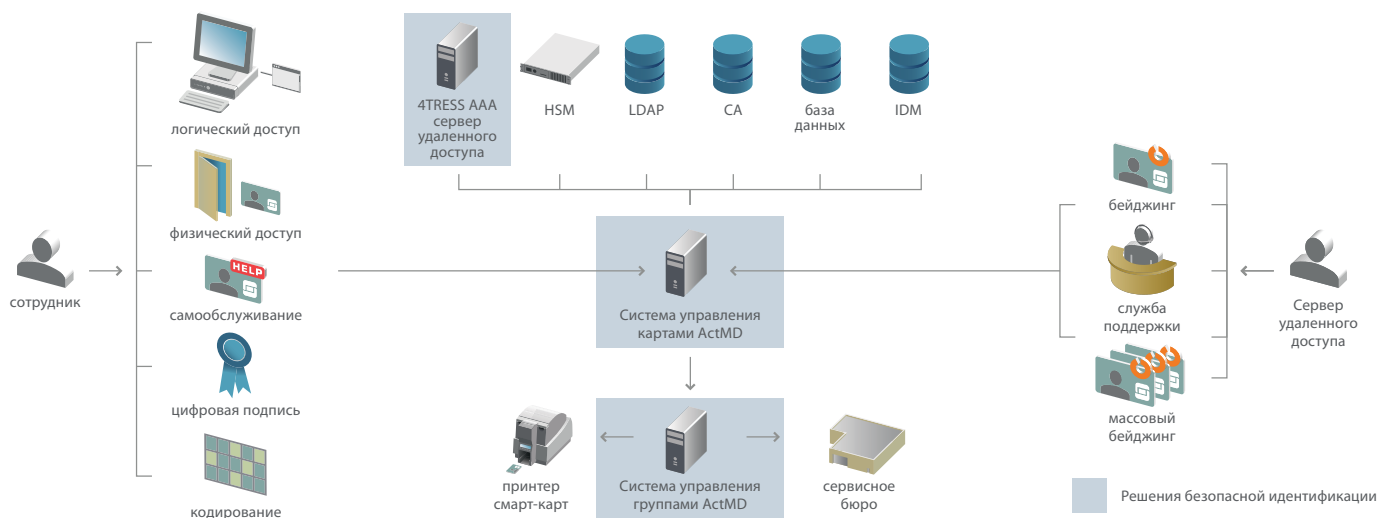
логический доступ

физический доступ

HELP

самообслуживание

цифровая подпись

кодирование

сотрудник

4TRESS AAA сервер удаленного доступа

HSM

LDAP

CA

база данных

IDM

Система управления картами ActMD

принтер смарт-карт

Система управления группами ActMD

сервисное бюро

бейджинг

служба поддержки

массовый бейджинг

Сервер удаленного доступа

Решения безопасной идентификации